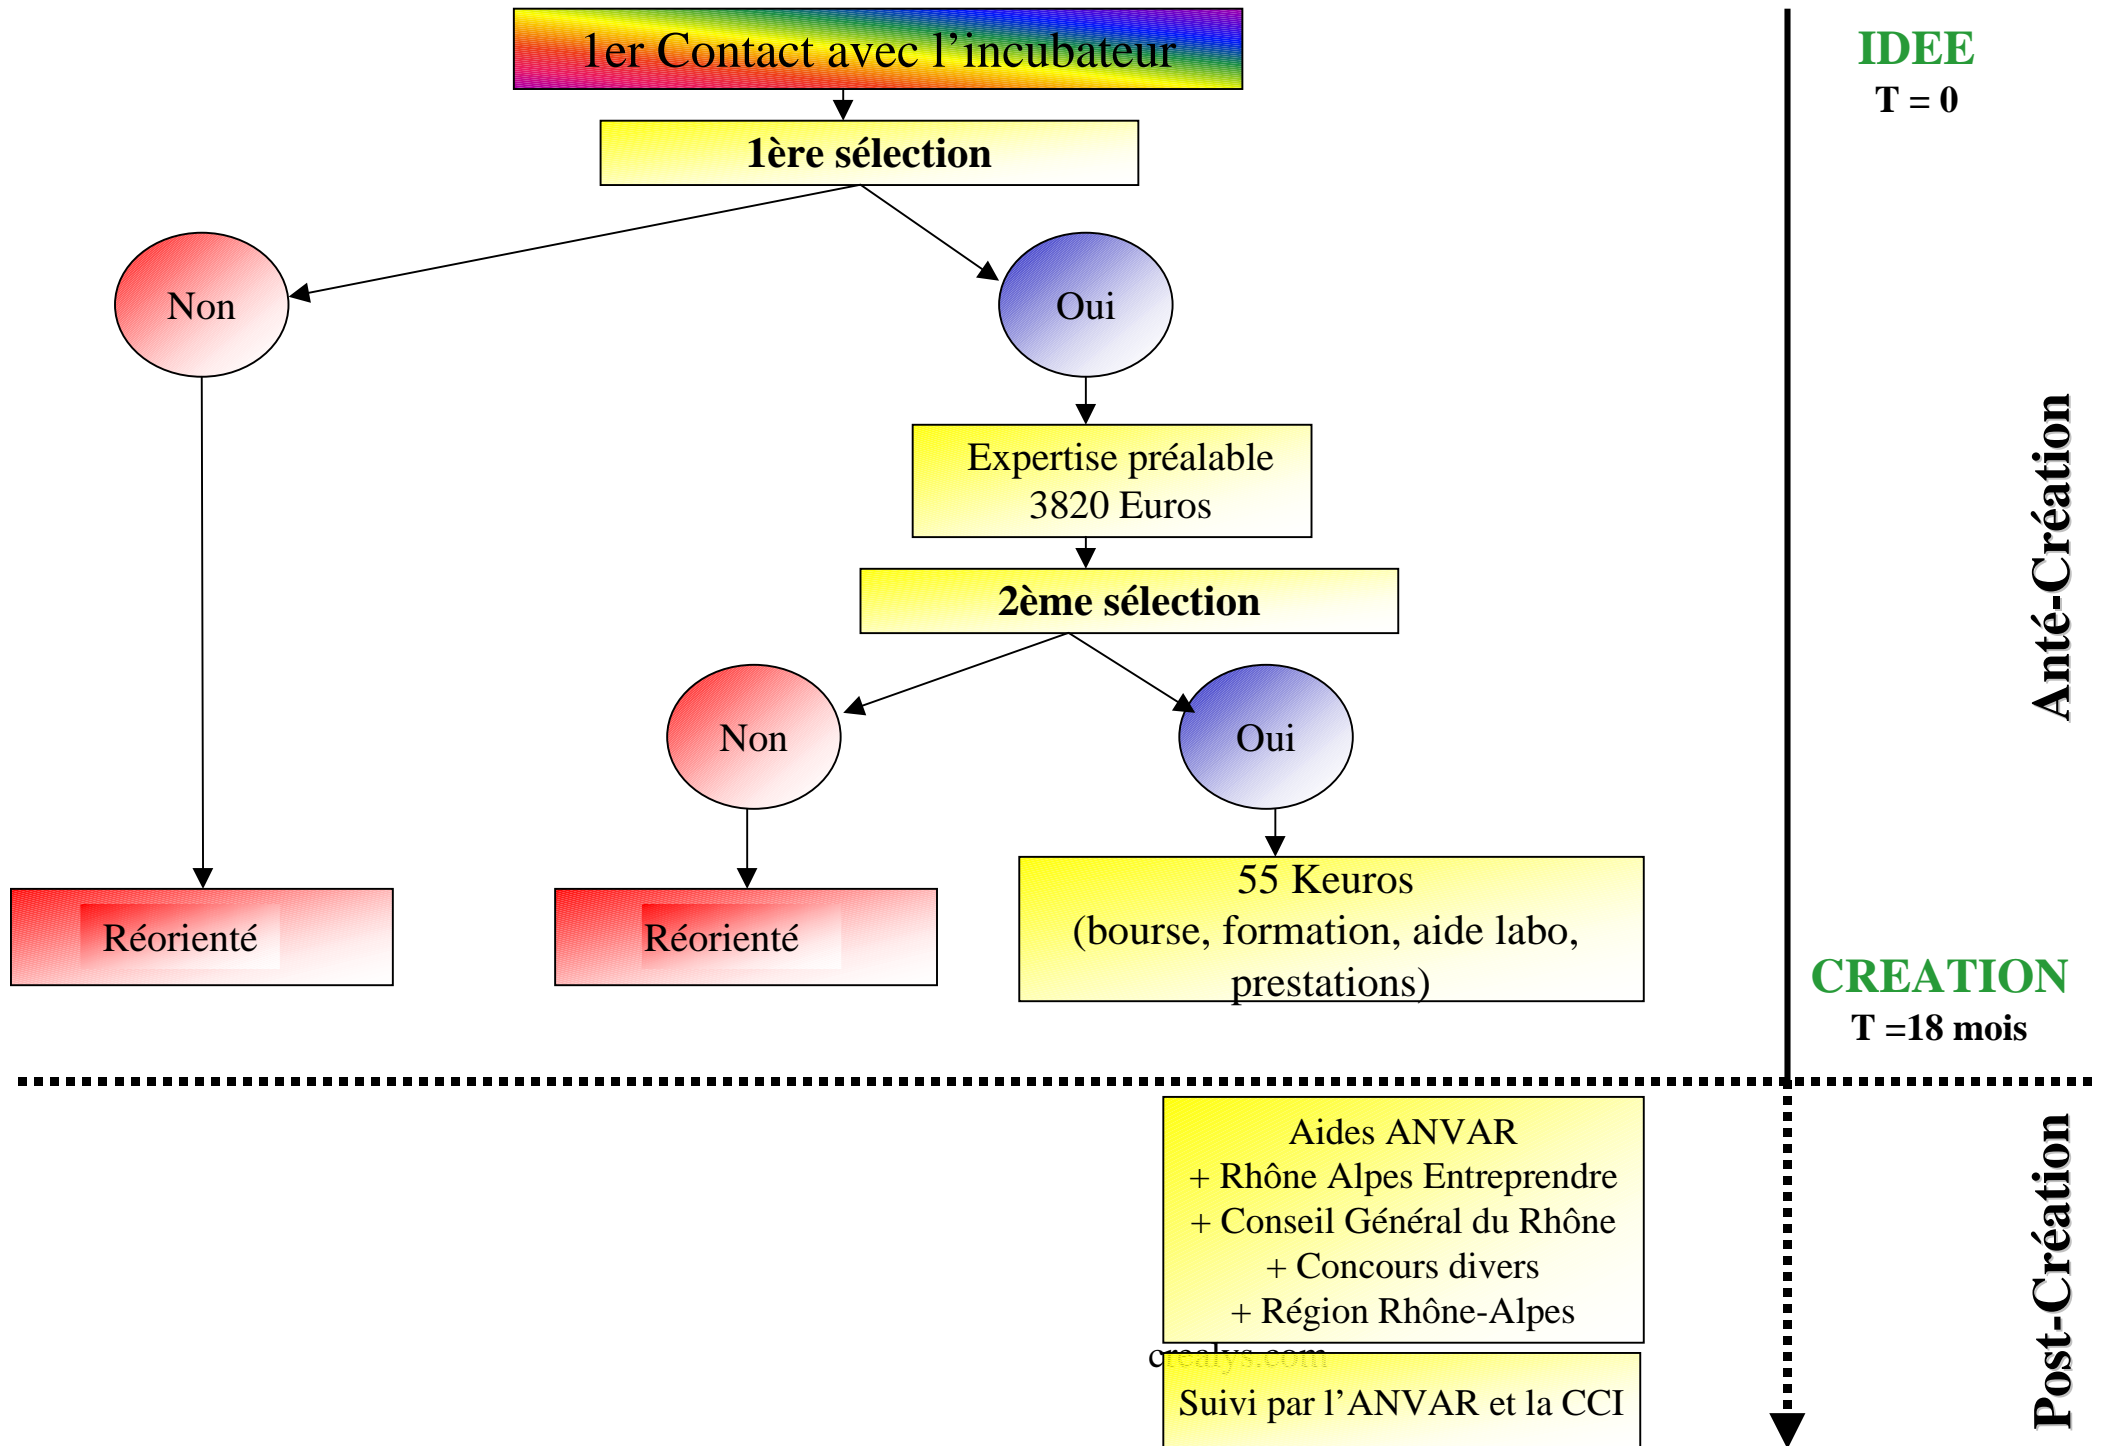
1er Contact avec l’incubateur

1ère sélection

Non

Oui

Expertise préalable
3820 Euros

2ème sélection

Non

Oui

Réorienté

Réorienté

55 Keuros
(bourse, formation, aide labo, prestations)

IDEE
T = 0

Anté-Création

CREATION
T =18 mois

Aides ANVAR
+ Rhône Alpes Entreprendre
+ Conseil Général du Rhône
+ Concours divers
+ Région Rhône-Alpes

crealys.com

Suivi par l’ANVAR et la CCI

Post-Création